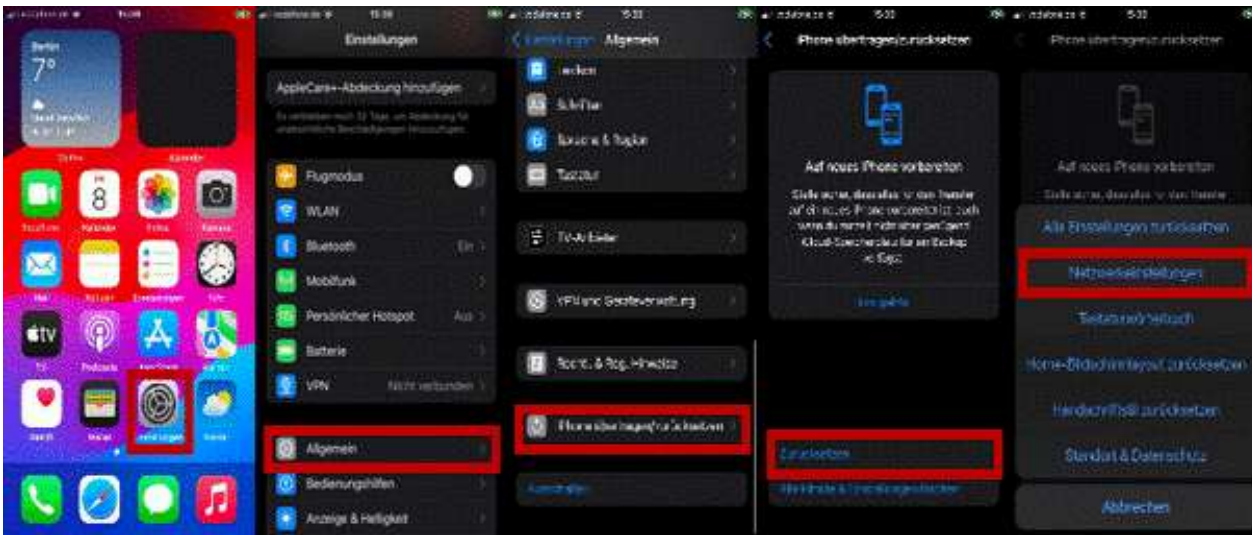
Berlin
7°

8

Einstellungen
AppleCare+-Abdeckung hinzufügen
Flugmodus
WLAN
Bluetooth
Ein
Mobilfunk
Persönlicher Hotspot
Aus
Batterie
VPN
Nicht verbunden
Allgemein
Bedienungshilfen
Anzeige & Helligkeit

Allgemein
Schriften
Sprache & Region
Tastatur
TV-Anbieter
VPN und Geräteverwaltung
Rechtl. & Reg.-Hinweise
iPhone übertragen/zurücksetzen
Ausschalten

iPhone übertragen/zurücksetzen
Auf neues iPhone vorbereiten
Zurücksetzen

iPhone übertragen/zurücksetzen
Auf neues iPhone vorbereiten
Alle Einstellungen zurücksetzen
Netzwerkeinstellungen
Tastaturwörterbuch
Home-Bildschirmlayout zurücksetzen
Handschrift zurücksetzen
Standort & Datenschutz
Abbrechen